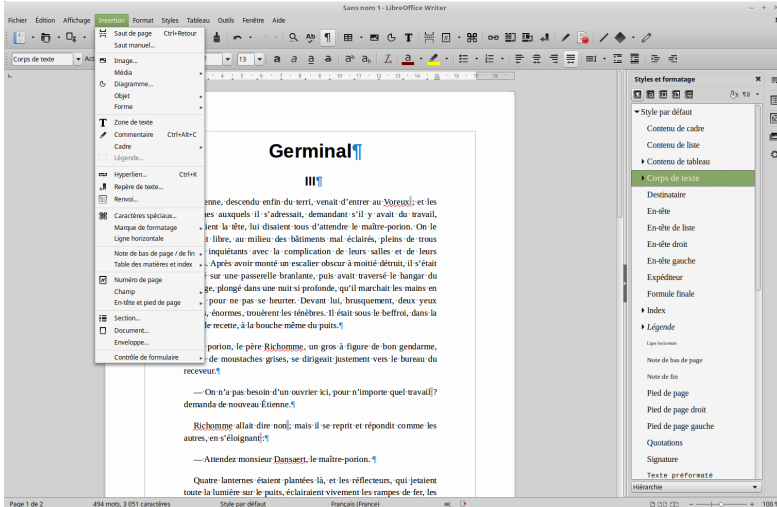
Sans nom 1 - LibreOffice Writer

Fichier Édition Affichage Insertion Format Styles Tableau Outils Fenêtre Aide

Corps de texte

13

Saut de page Ctrl+Retour
Saut manuel...
Image...
Média
Diagramme...
Objet
Forme
Zone de texte
Commentaire Ctrl+Alt+C
Cadre
Légende...
Hyperlien... Ctrl+K
Repère de texte...
Renvoi...
Caractères spéciaux...
Marque de formatage
Ligne horizontale
Note de bas de page / de fin
Table des matières et index
Numéro de page
Champ
En-tête et pied de page
Section...
Document...
Enveloppe...
Contrôle de formulaire

Germinal¶

III¶

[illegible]enne, descendu enfin du terri, venait d'entrer au Voreux ; et les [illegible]es auxquels il s'adressait, demandant s'il y avait du travail, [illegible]ent la tête, lui disaient tous d'attendre le maître-porion. On le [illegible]t libre, au milieu des bâtiments mal éclairés, pleins de trous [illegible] inquiétants avec la complication de leurs salles et de leurs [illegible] Après avoir monté un escalier obscur à moitié détruit, il s'était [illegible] sur une passerelle branlante, puis avait traversé le hangar du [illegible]ge, plongé dans une nuit si profonde, qu'il marchait les mains en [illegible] pour ne pas se heurter. Devant lui, brusquement, deux yeux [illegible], énormes, trouèrent les ténèbres. Il était sous le beffroi, dans la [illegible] de recette, à la bouche même du puits.¶

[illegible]porion, le père Richomme, un gros à figure de bon gendarme, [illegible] de moustaches grises, se dirigeait justement vers le bureau du receveur.¶

— On n'a pas besoin d'un ouvrier ici, pour n'importe quel travail ? demanda de nouveau Étienne.¶

Richomme allait dire non ; mais il se reprit et répondit comme les autres, en s'éloignant :¶

— Attendez monsieur Dansaert, le maître-porion.¶

Quatre lanternes étaient plantées là, et les réflecteurs, qui jetaient toute la lumière sur le puits, éclairaient vivement les rampes de fer, les

Styles et formatage
Style par défaut
Contenu de cadre
Contenu de liste
Contenu de tableau
Corps de texte
Destinataire
En-tête
En-tête de liste
En-tête droit
En-tête gauche
Expéditeur
Formule finale
Index
Légende
Ligne horizontale
Note de bas de page
Note de fin
Pied de page
Pied de page droit
Pied de page gauche
Quotations
Signature
Texte préformaté
Hiérarchie

Page 1 de 2 494 mots, 3 051 caractères Style par défaut Français (France) 100 %